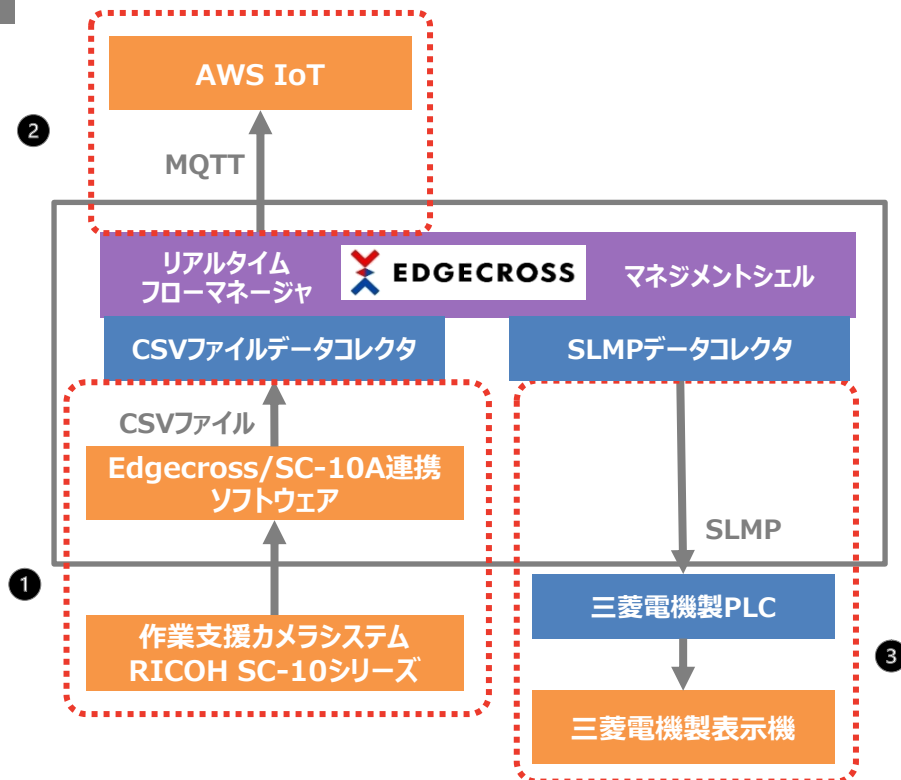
AWS IoT

2

MQTT

リアルタイム
フローマネージャ

EDGECROSS

マネジメントシェル

CSVファイルデータコレクタ

SLMPデータコレクタ

CSVファイル

Edgecross/SC-10A連携
ソフトウェア

SLMP

1

三菱電機製PLC

作業支援カメラシステム
RICOH SC-10シリーズ

3

三菱電機製表示機